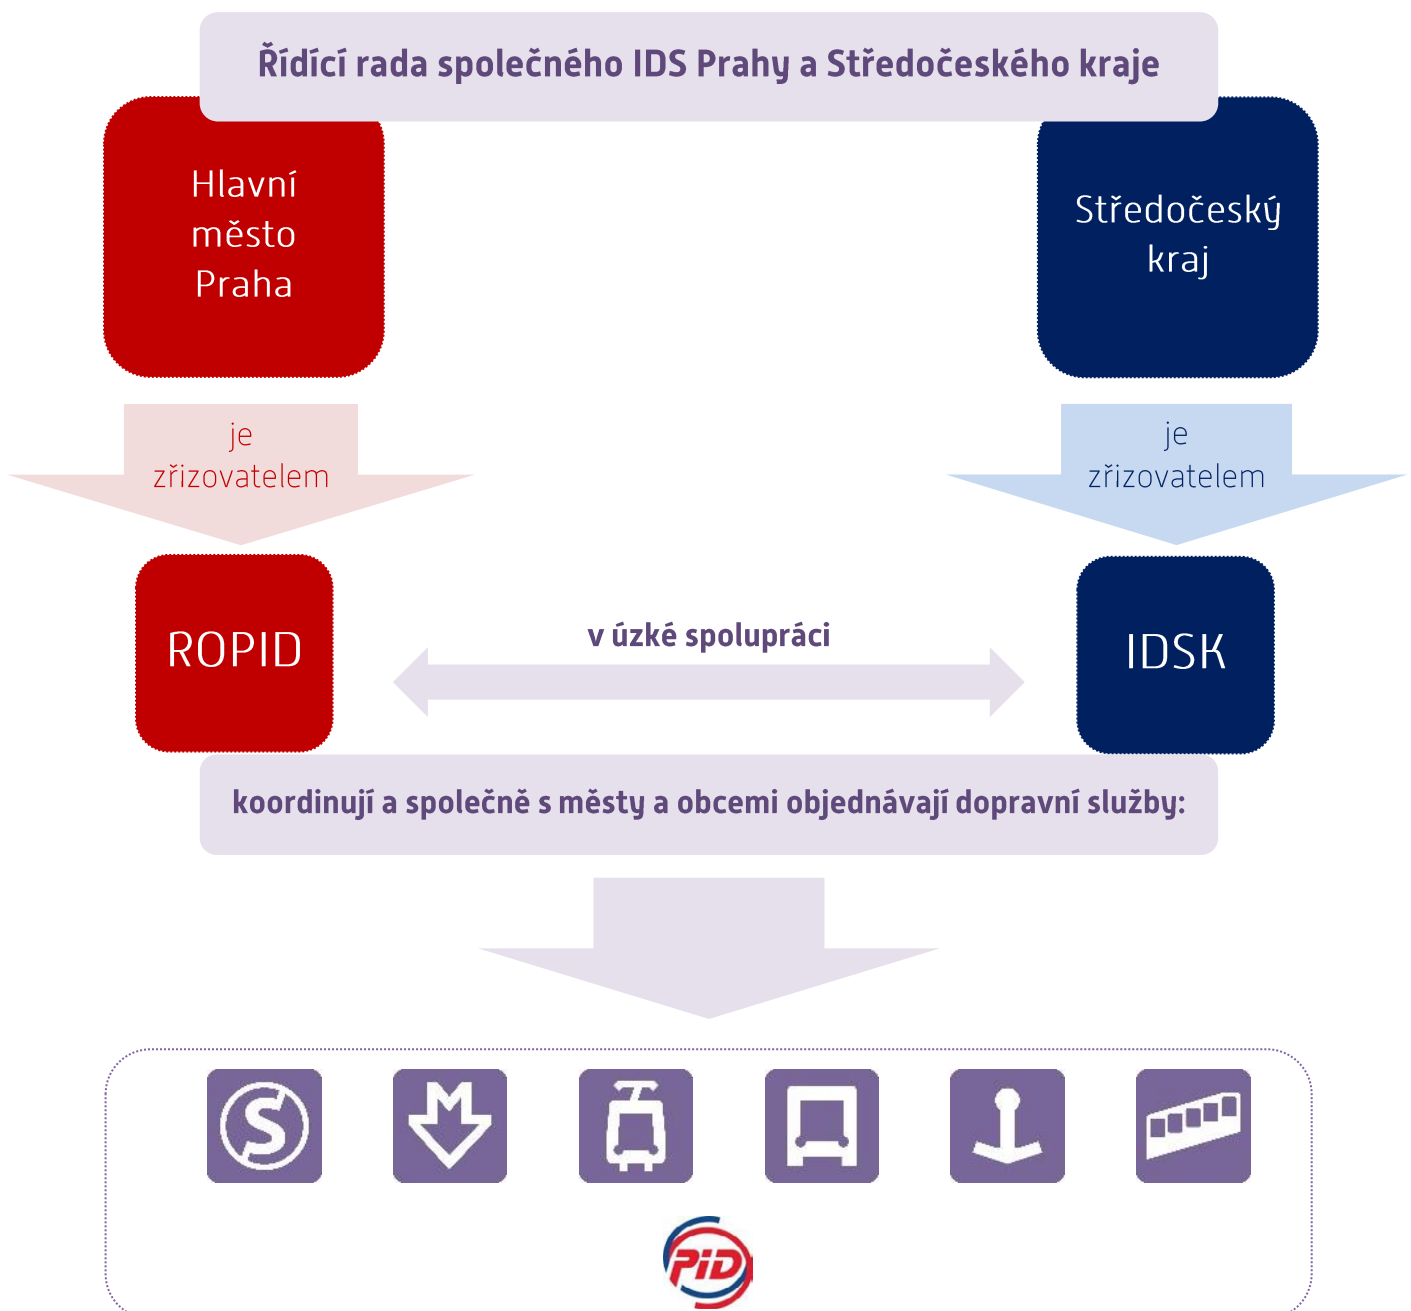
Řídící rada společného IDS Prahy a Středočeského kraje

Hlavní město Praha

Středočeský kraj

je zřizovatelem

je zřizovatelem

ROPID

v úzké spolupráci

IDSK

koordinují a společně s městy a obcemi objednávají dopravní služby:

S

M

PID